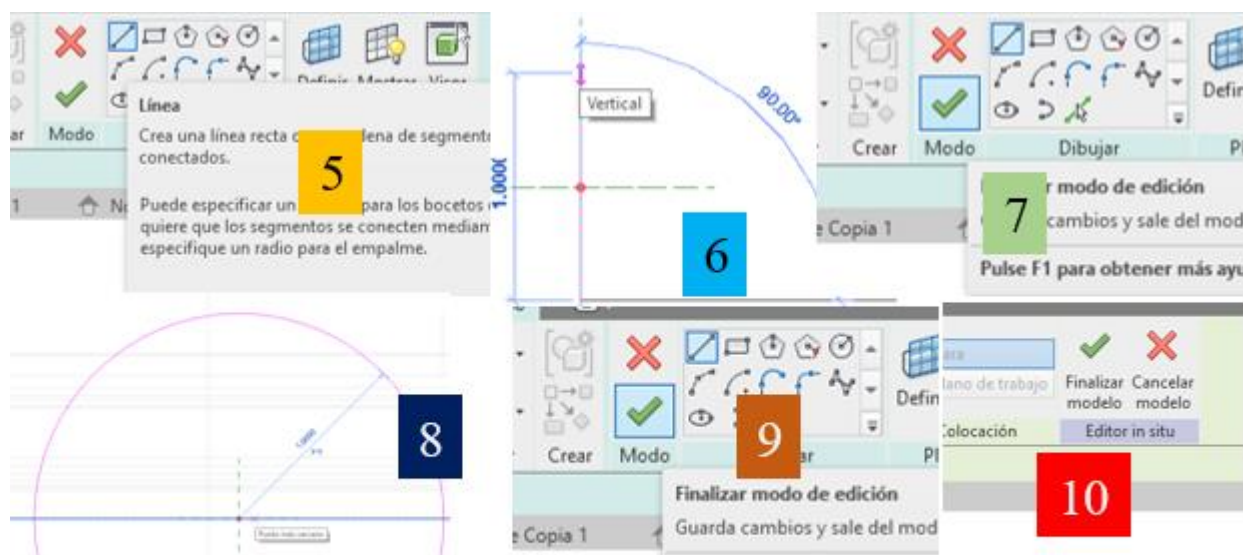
ar Modo

Definir Mostrar Visor

Línea

Crea una línea recta o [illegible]dena de segmentos conectados.

5

Puede especificar un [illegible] para los bocetos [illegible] quiere que los segmentos se conecten median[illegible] especifique un radio para el empalme.

1 N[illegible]

Vertical

90.00°

1.0000

6

Crear Modo Dibujar Defin

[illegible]r modo de edición

7

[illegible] cambios y sale del mod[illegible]

Pulse F1 para obtener más ayu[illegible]

e Copia 1

8

1.0000

Crear Modo

Defin

9

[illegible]ar

Finalizar modo de edición

Guarda cambios y sale del mod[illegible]

e Copia 1

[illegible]ara

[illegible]lano de trabajo

Finalizar modelo

Cancelar modelo

Colocación

Editor in situ

10